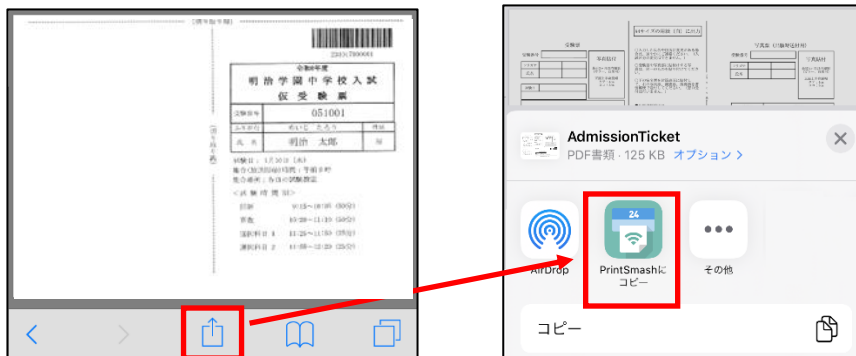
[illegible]

2303780001

令和6年度
明治学園中学校入試
仮受験票

| 受験番号 | 051001 | |
|---|---|---|
| ふりがな | めいじ たろう | 性別 |
| 氏 名 | 明治 太郎 | 男 |

試験日：1月30日（火）
集合時刻(試験開始時間)：午前8時
集合場所：各自の試験教室
＜試 験 時 間 割＞
国語 9:15～10:05 (50分)
算数 10:20～11:10 (50分)
選択科目1 11:25～11:50 (25分)
選択科目2 11:55～12:20 (25分)

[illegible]

AdmissionTicket
PDF書類 · 125 KB オプション >

AirDrop
24
PrintSmashにコピー
その他

コピー